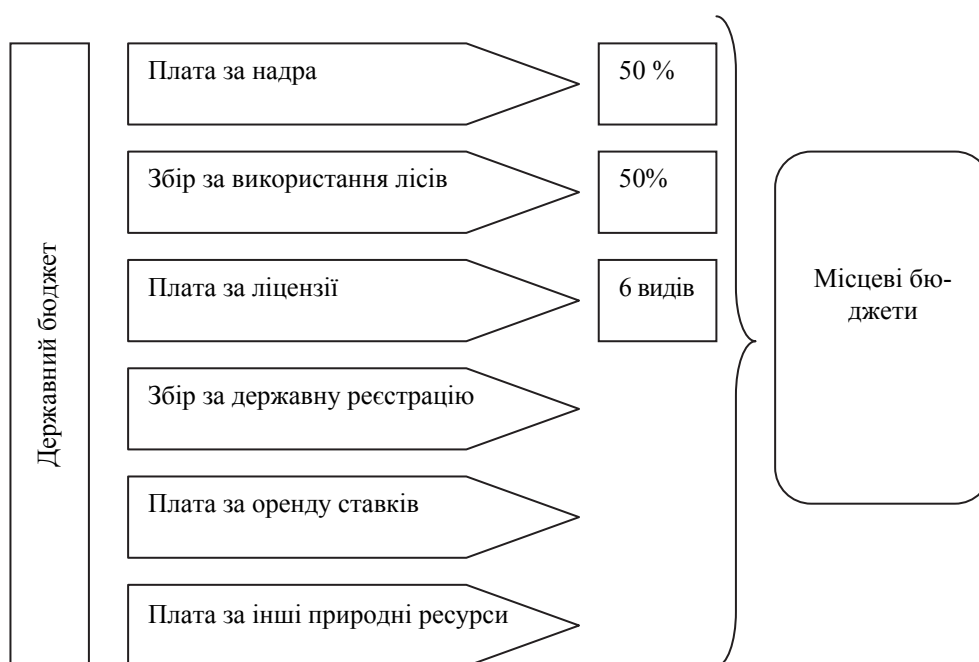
Державний бюджет

Плата за надра

50 %

Збір за використання лісів

50%

Плата за ліцензії

6 видів

Збір за державну реєстрацію

Плата за оренду ставків

Плата за інші природні ресурси

Місцеві бюджети